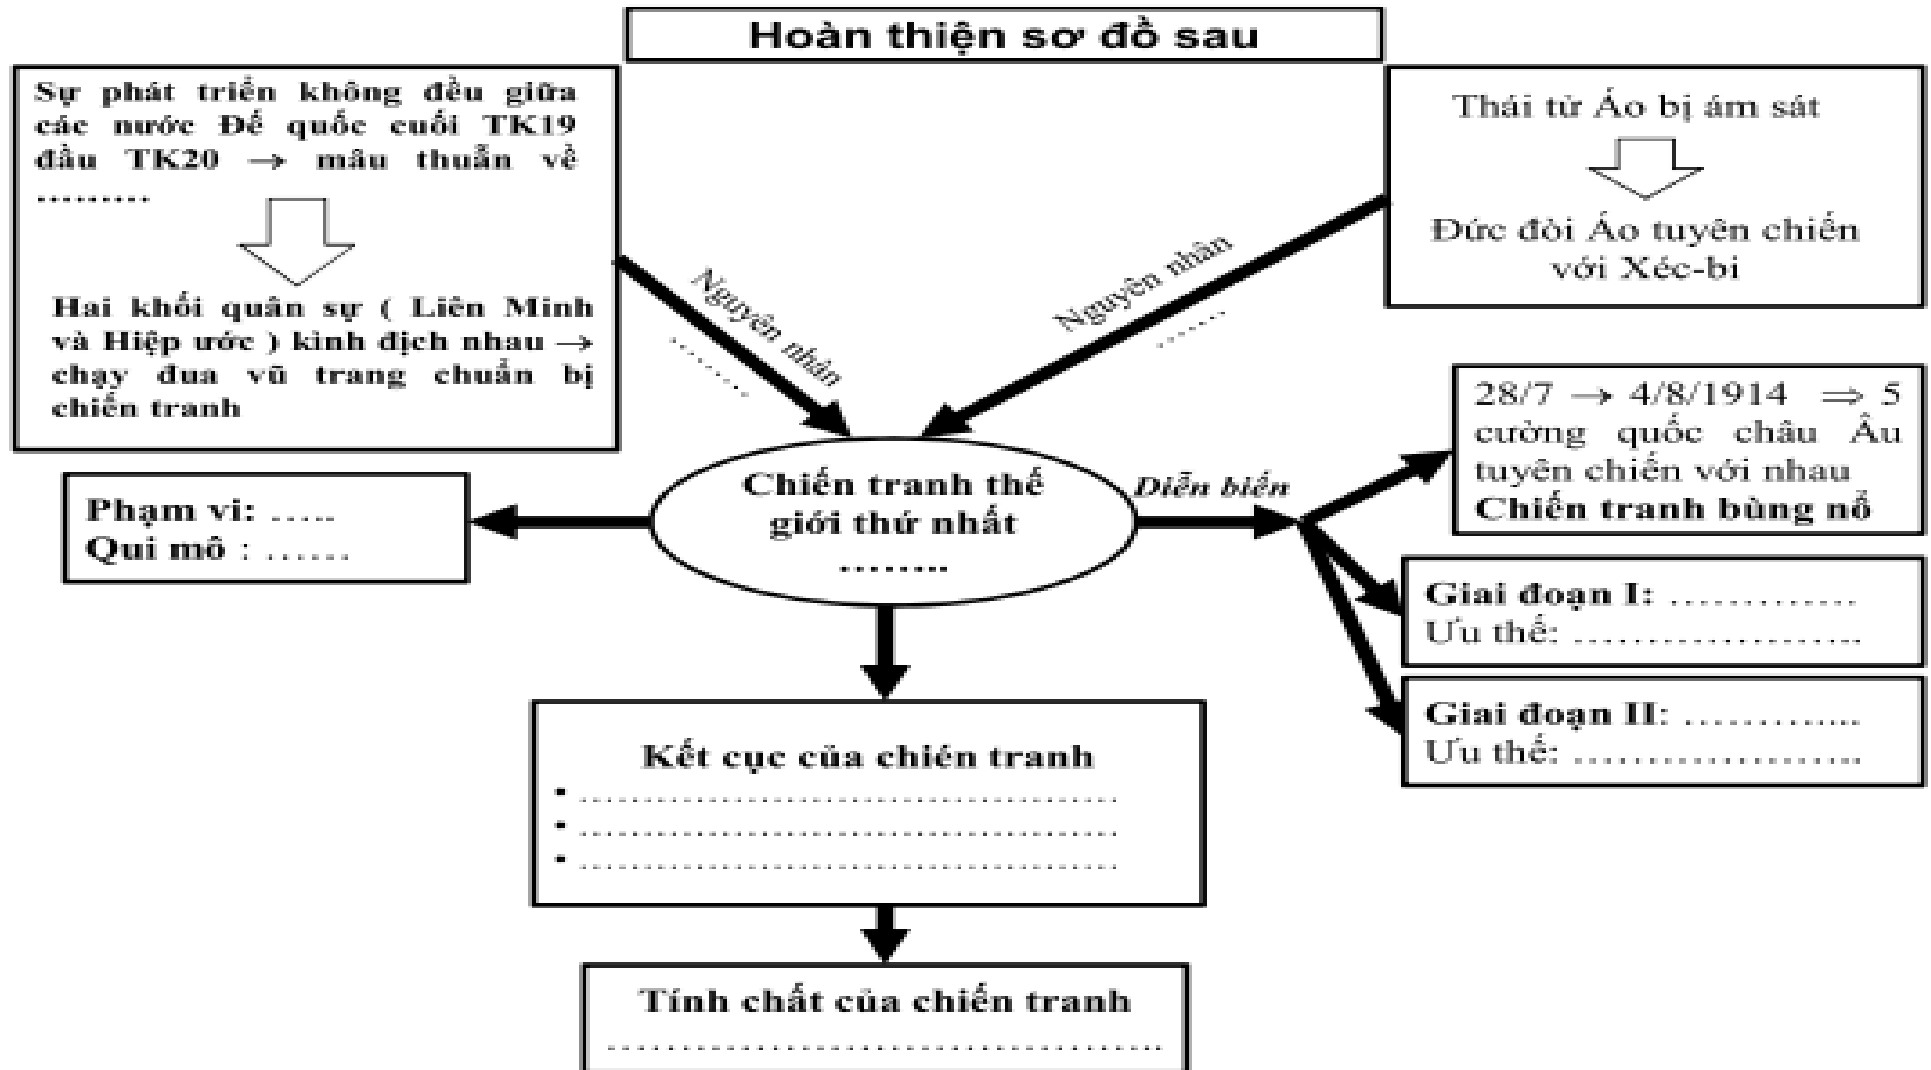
Hoàn thiện sơ đồ sau

Sự phát triển không đều giữa các nước Đế quốc cuối TK19 đầu TK20 → mâu thuẫn về ……….

Hai khối quân sự ( Liên Minh và Hiệp ước ) kình địch nhau → chạy đua vũ trang chuẩn bị chiến tranh

Nguyên nhân
………

Thái tử Áo bị ám sát

Đức đòi Áo tuyên chiến với Xéc-bi

Nguyên nhân
………

Chiến tranh thế giới thứ nhất
……..

Phạm vi: …..
Qui mô : ……

Diễn biến

28/7 → 4/8/1914 ⇒ 5 cường quốc châu Âu tuyên chiến với nhau
Chiến tranh bùng nổ

Giai đoạn I: …………..
Ưu thế: ………………….

Giai đoạn II: …………..
Ưu thế: ………………….

Kết cục của chiến tranh
- ……………………………………………
- ……………………………………………
- ……………………………………………

Tính chất của chiến tranh
……………………………………………